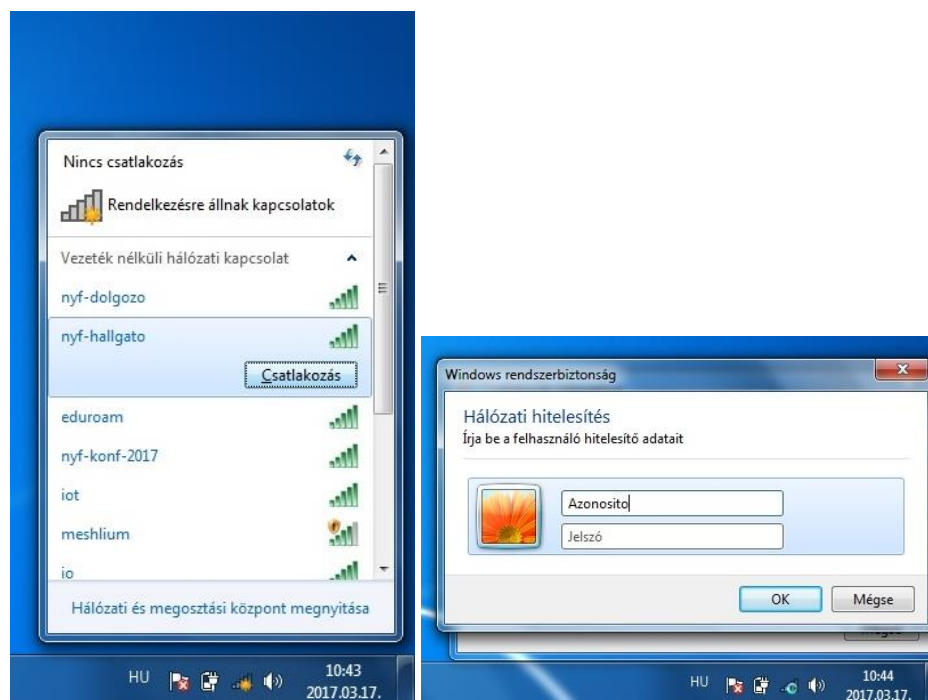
Nincs csatlakozás

Rendelkezésre állnak kapcsolatok

Vezeték nélküli hálózati kapcsolat

nyf-dolgozo

nyf-hallgato

Csatlakozás

eduroam

nyf-konf-2017

iot

meshlium

io

Hálózati és megosztási központ megnyitása

HU

10:43
2017.03.17.

Windows rendszerbiztonság

Hálózati hitelesítés

Írja be a felhasználó hitelesítő adatait

Azonosito

Jelszó

OK

Mégse

HU

10:44
2017.03.17.